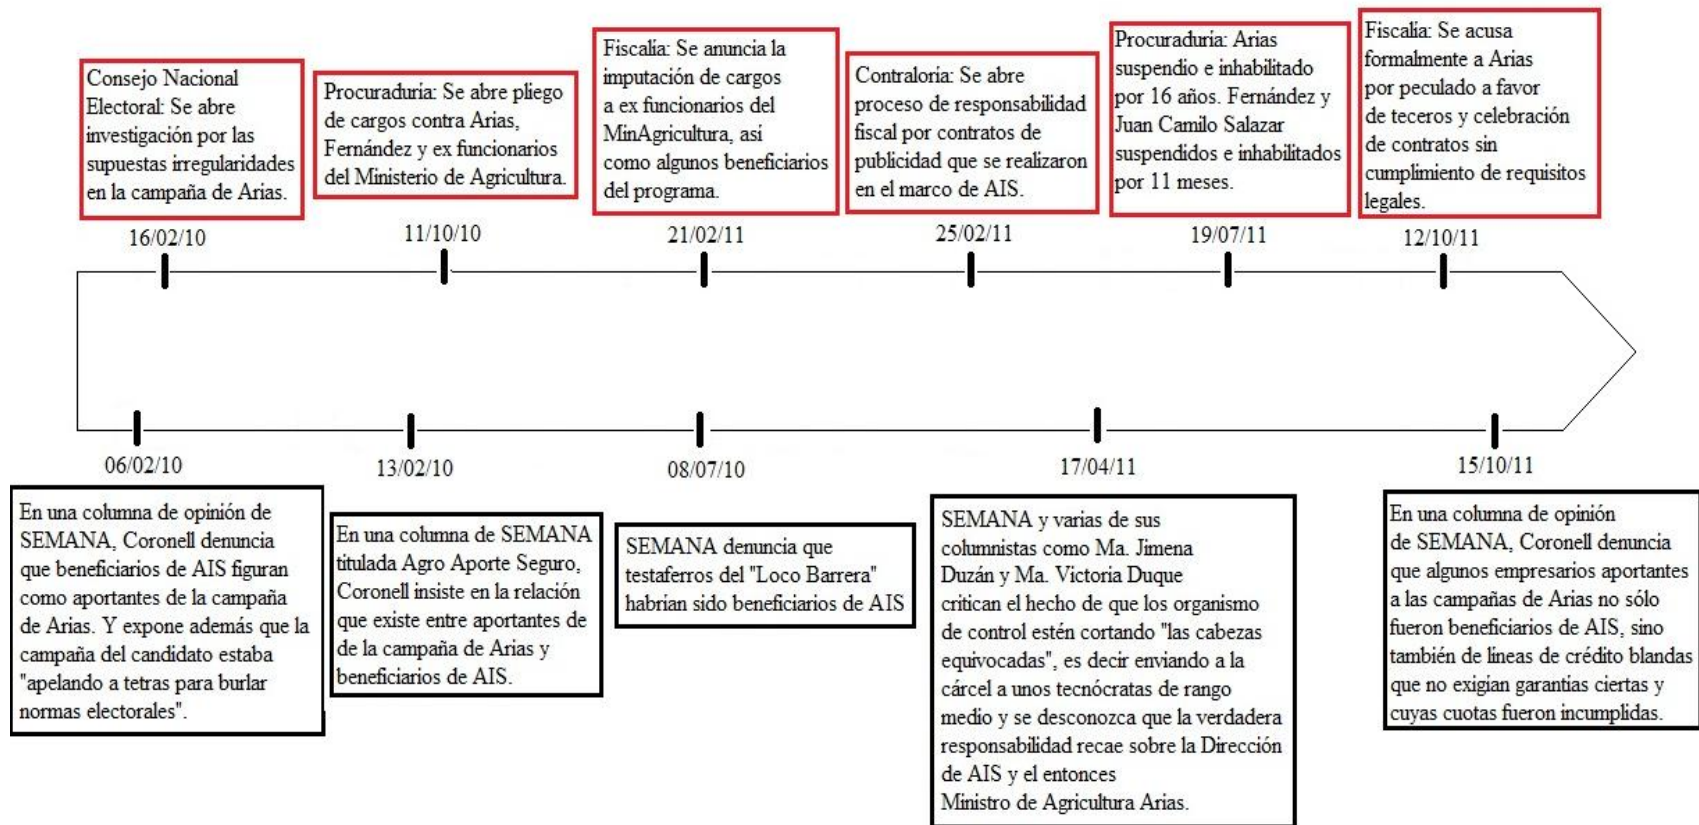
Consejo Nacional Electoral: Se abre investigación por las supuestas irregularidades en la campaña de Arias.

16/02/10

Procuraduria: Se abre pliego de cargos contra Arias, Fernández y ex funcionarios del Ministerio de Agricultura.

11/10/10

Fiscalia: Se anuncia la imputación de cargos a ex funcionarios del MinAgricultura, asi como algunos beneficiarios del programa.

21/02/11

Contraloria: Se abre proceso de responsabilidad fiscal por contratos de publicidad que se realizaron en el marco de AIS.

25/02/11

Procuraduria: Arias suspendio e inhabilitado por 16 años. Fernández y Juan Camilo Salazar suspendidos e inhabilitados por 11 meses.

19/07/11

Fiscalia: Se acusa formalmente a Arias por peculado a favor de teceros y celebración de contratos sin cumplimiento de requisitos legales.

12/10/11

06/02/10

En una columna de opinión de SEMANA, Coronell denuncia que beneficiarios de AIS figuran como aportantes de la campaña de Arias. Y expone además que la campaña del candidato estaba "apelando a tetras para burlar normas electorales".

13/02/10

En una columna de SEMANA titulada Agro Aporte Seguro, Coronell insiste en la relación que existe entre aportantes de de la campaña de Arias y beneficiarios de AIS.

08/07/10

SEMANA denuncia que testaferros del "Loco Barrera" habrian sido beneficiarios de AIS

17/04/11

SEMANA y varias de sus columnistas como Ma. Jimena Duzán y Ma. Victoria Duque critican el hecho de que los organismo de control estén cortando "las cabezas equivocadas", es decir enviando a la cárcel a unos tecnócratas de rango medio y se desconozca que la verdadera responsabilidad recae sobre la Dirección de AIS y el entonces Ministro de Agricultura Arias.

15/10/11

En una columna de opinión de SEMANA, Coronell denuncia que algunos empresarios aportantes a las campañas de Arias no sólo fueron beneficiarios de AIS, sino también de lineas de crédito blandas que no exigian garantias ciertas y cuyas cuotas fueron incumplidas.